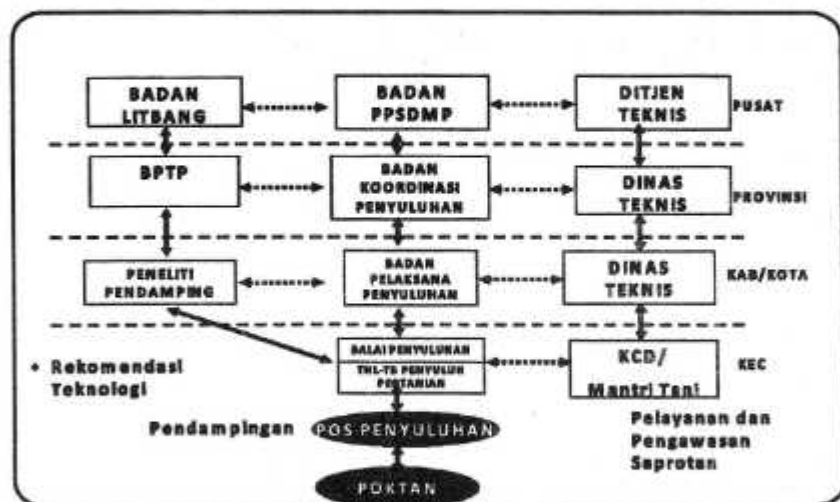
BADAN LITBANG

BADAN PPSDMP

DITJEN TEKNIS

PUSAT

BPTP

BADAN KOORDINASI PENYULUHAN

DINAS TEKNIS

PROVINSI

PENELITI PENDAMPING

BADAN PELAKSANA PENYULUHAN

DINAS TEKNIS

KAB/KOTA

• Rekomendasi Teknologi

BALAI PENYULUHAN

THL-TB PENYULUH PERTANIAN

KCD/ Mantri Tani

KEC

Pendampingan

POS PENYULUHAN

Pelayanan dan Pengawasan Saprotan

POKTAN